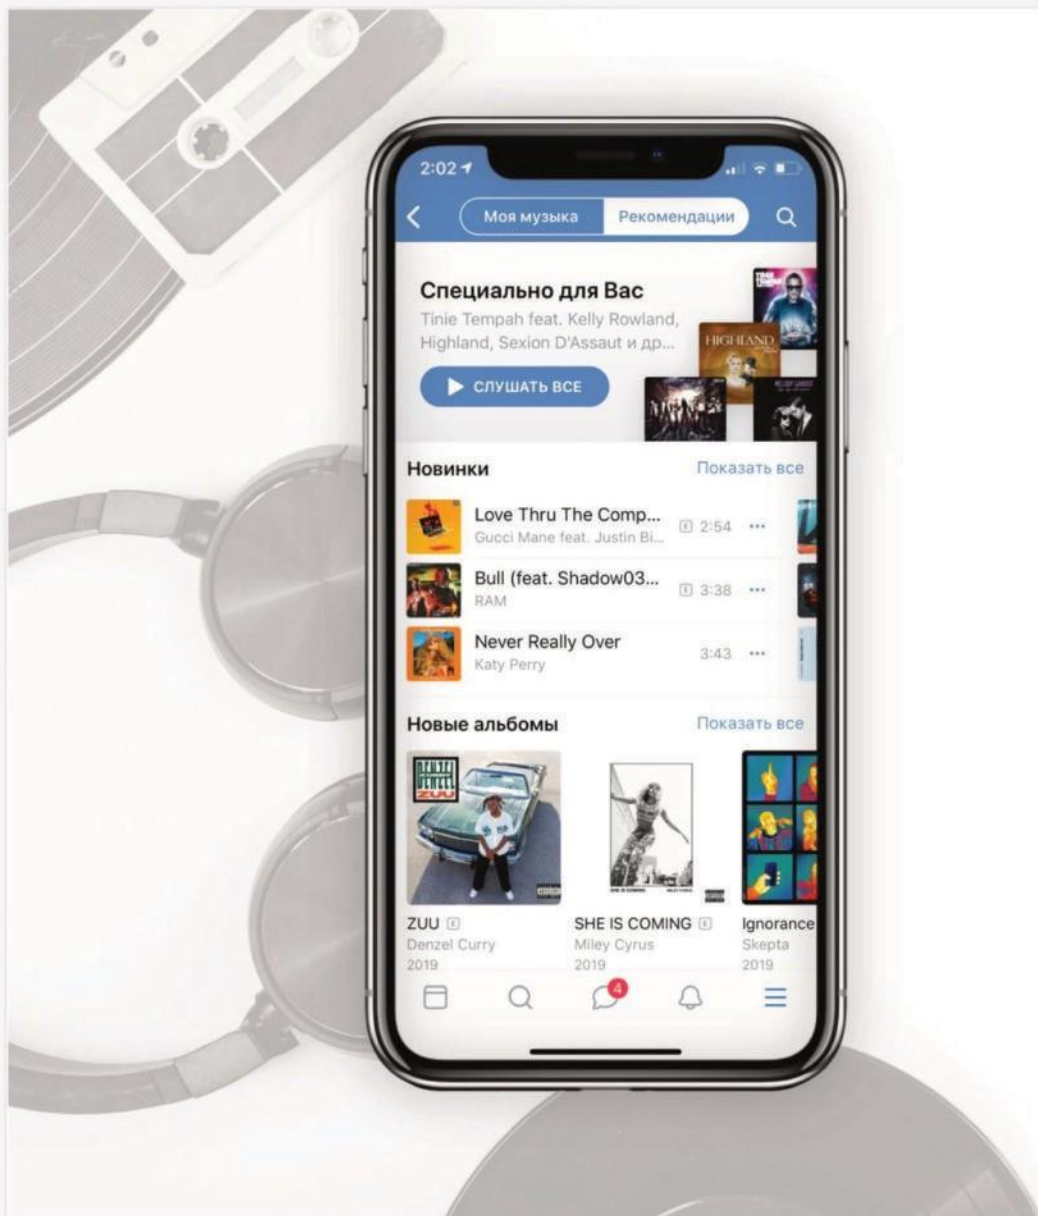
2:02

Моя музыка
Рекомендации

Специально для Вас
Tinie Tempah feat. Kelly Rowland, Highland, Sexion D'Assaut и др...
СЛУШАТЬ ВСЕ

HIGHLAND

Новинки
Показать все

Love Thru The Comp...
Gucci Mane feat. Justin Bi...
E 2:54 ···

Bull (feat. Shadow03...
RAM
E 3:38 ···

Never Really Over
Katy Perry
3:43 ···

Новые альбомы
Показать все

ZUU E
Denzel Curry
2019

SHE IS COMING E
Miley Cyrus
2019

Ignorance
Skepta
2019

4